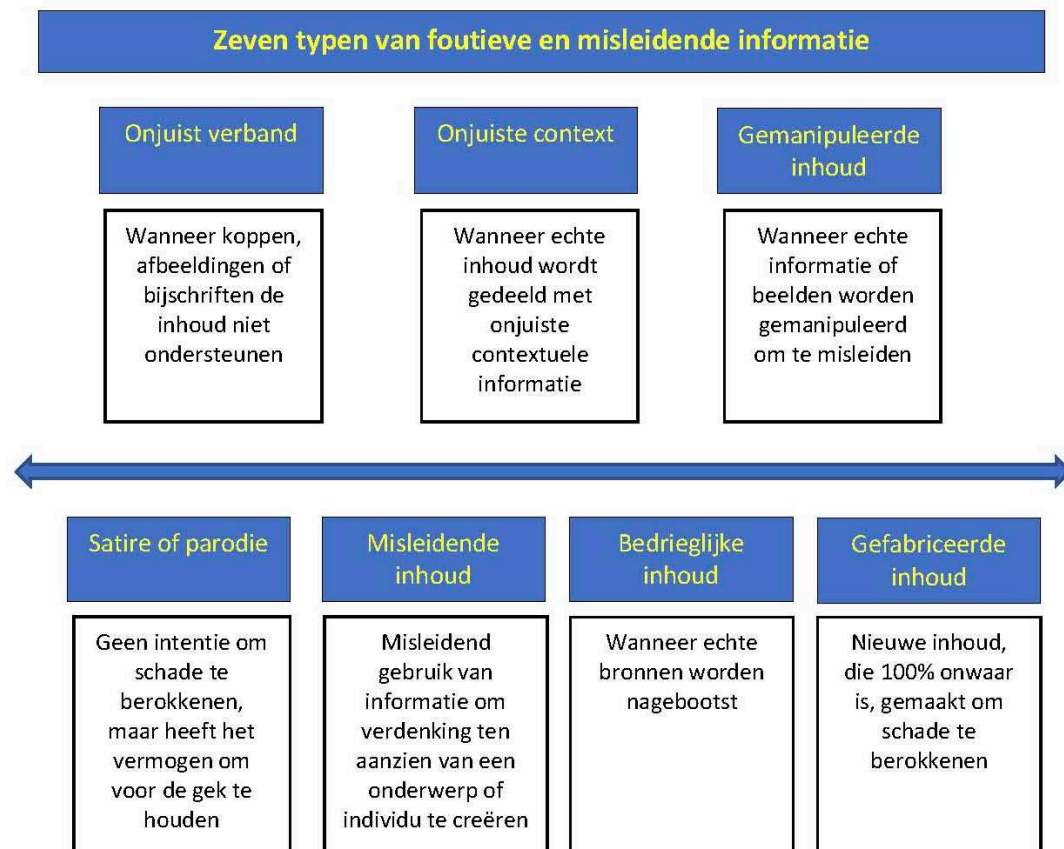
Zeven typen van foutieve en misleidende informatie

Onjuist verband

Wanneer koppen, afbeeldingen of bijschriften de inhoud niet ondersteunen

Onjuiste context

Wanneer echte inhoud wordt gedeeld met onjuiste contextuele informatie

Gemanipuleerde inhoud

Wanneer echte informatie of beelden worden gemanipuleerd om te misleiden

Satire of parodie

Geen intentie om schade te berokkenen, maar heeft het vermogen om voor de gek te houden

Misleidende inhoud

Misleidend gebruik van informatie om verdenking ten aanzien van een onderwerp of individu te creëren

Bedrieglijke inhoud

Wanneer echte bronnen worden nagebootst

Gefabriceerde inhoud

Nieuwe inhoud, die 100% onwaar is, gemaakt om schade te berokkenen